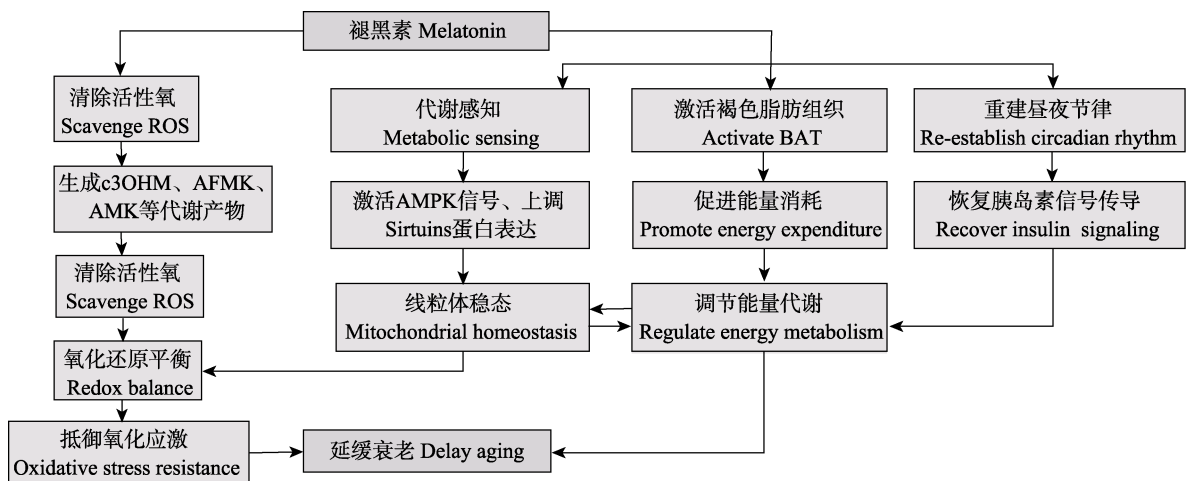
褪黑素 Melatonin

清除活性氧
Scavenge ROS

生成c3OHM、AFMK、AMK等代谢产物

清除活性氧
Scavenge ROS

氧化还原平衡
Redox balance

抵御氧化应激
Oxidative stress resistance

代谢感知
Metabolic sensing

激活AMPK信号、上调Sirtuins蛋白表达

线粒体稳态
Mitochondrial homeostasis

激活褐色脂肪组织
Activate BAT

促进能量消耗
Promote energy expenditure

调节能量代谢
Regulate energy metabolism

重建昼夜节律
Re-establish circadian rhythm

恢复胰岛素信号传导
Recover insulin signaling

延缓衰老 Delay aging